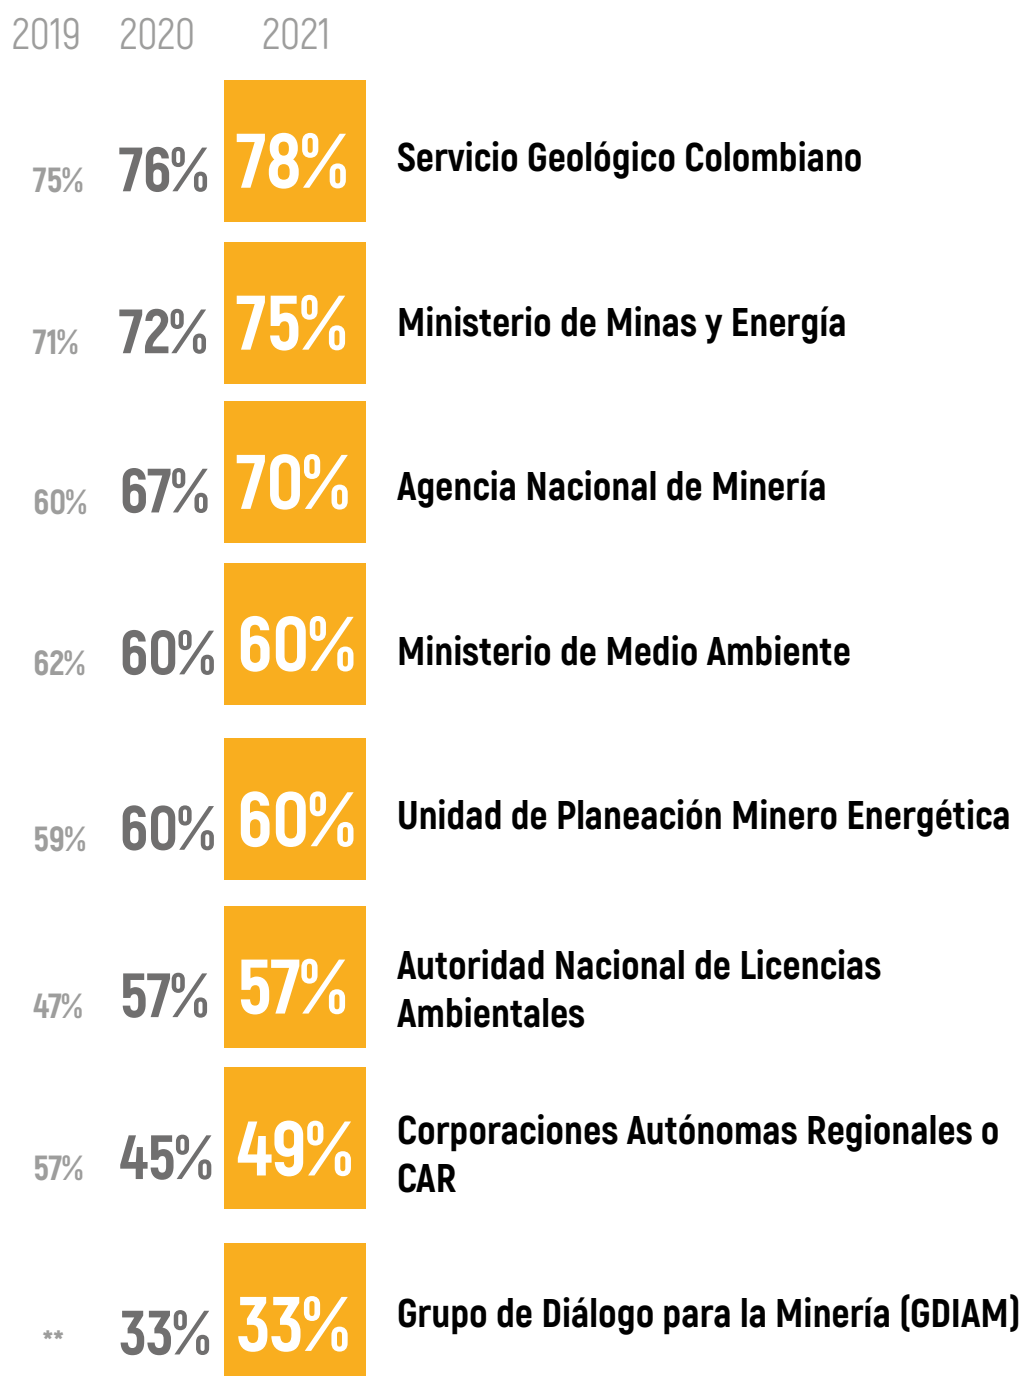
| 2019 | 2020 | 2021 | |
|---|---|---|---|
| 75% | 76% | 78% | Servicio Geológico Colombiano |
| 71% | 72% | 75% | Ministerio de Minas y Energía |
| 60% | 67% | 70% | Agencia Nacional de Minería |
| 62% | 60% | 60% | Ministerio de Medio Ambiente |
| 59% | 60% | 60% | Unidad de Planeación Minero Energética |
| 47% | 57% | 57% | Autoridad Nacional de Licencias Ambientales |
| 57% | 45% | 49% | Corporaciones Autónomas Regionales o CAR |
| ** | 33% | 33% | Grupo de Diálogo para la Minería (GDIAM) |